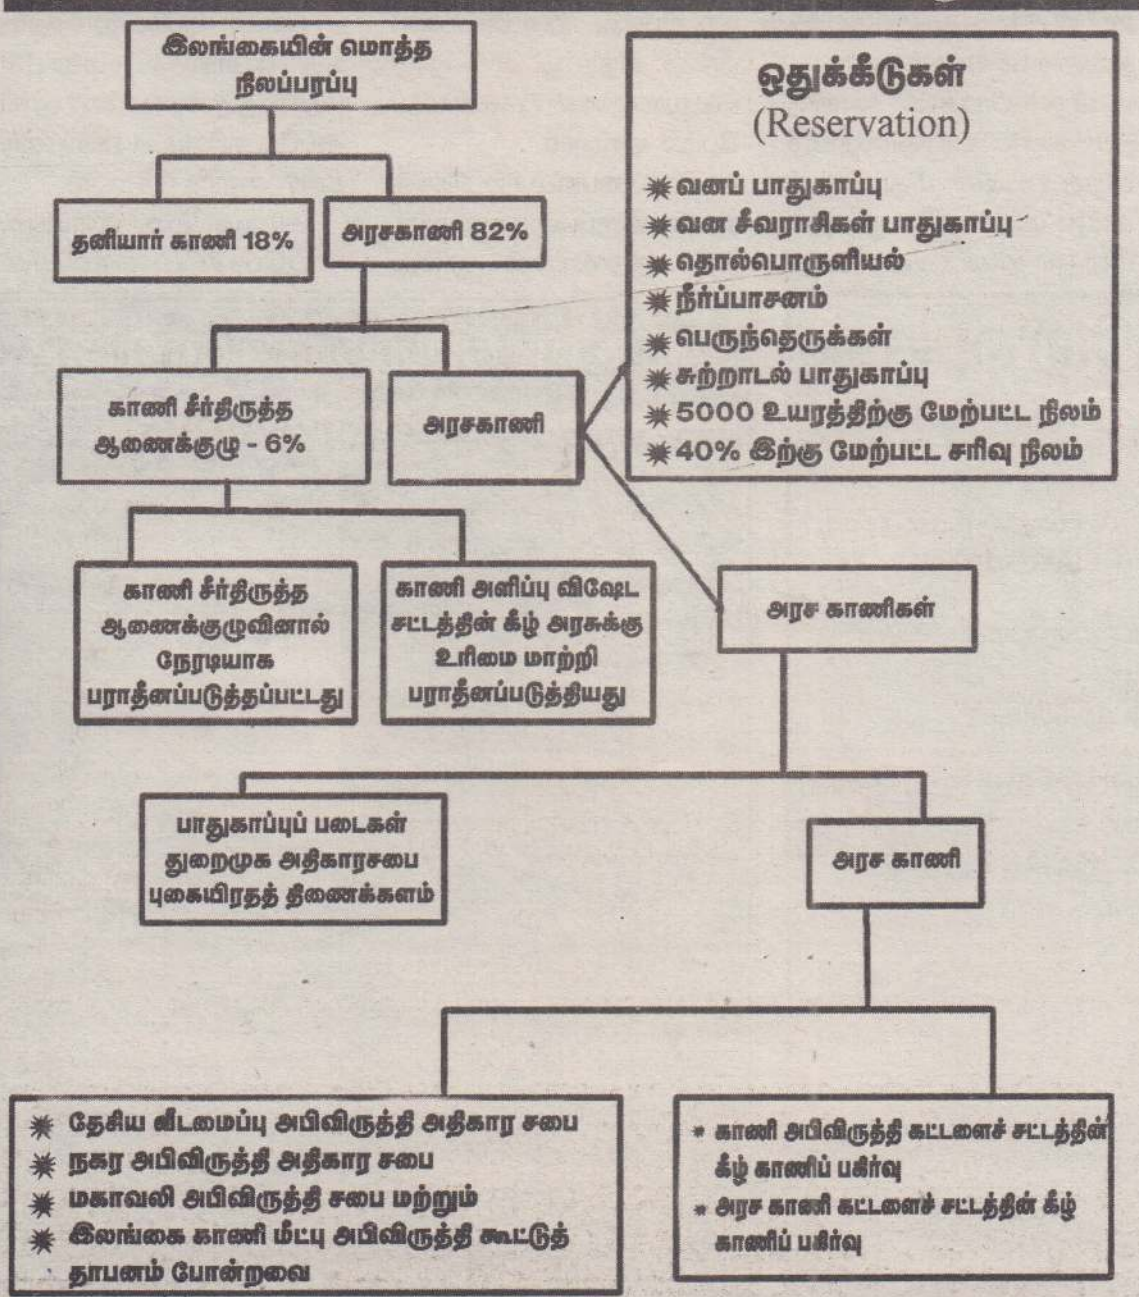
இலங்கையின் மொத்த நிலப்பரப்பு

தனியார் காணி 18%

அரசகாணி 82%

ஒதுக்கீடுகள்
(Reservation)

✳ வனப் பாதுகாப்பு
✳ வன சீவராசிகள் பாதுகாப்பு
✳ தொல்பொருளியல்
✳ நீர்ப்பாசனம்
✳ பெருந்தெருக்கள்
✳ சுற்றாடல் பாதுகாப்பு
✳ 5000 உயரத்திற்கு மேற்பட்ட நிலம்
✳ 40% இற்கு மேற்பட்ட சரிவு நிலம்

காணி சீர்திருத்த ஆணைக்குழு - 6%

அரசகாணி

காணி சீர்திருத்த ஆணைக்குழுவினால் நேரடியாக பராதீனப்படுத்தப்பட்டது

காணி அளிப்பு விஷேட சட்டத்தின் கீழ் அரசுக்கு உரிமை மாற்றி பராதீனப்படுத்தியது

அரச காணிகள்

பாதுகாப்புப் படைகள்
துறைமுக அதிகாரசபை
புகையிரதத் திணைக்களம்

அரச காணி

✳ தேசிய வீடமைப்பு அபிவிருத்தி அதிகார சபை
✳ நகர அபிவிருத்தி அதிகார சபை
✳ மகாவலி அபிவிருத்தி சபை மற்றும்
✳ இலங்கை காணி மீட்பு அபிவிருத்தி கூட்டுத் தாபனம் போன்றவை

* காணி அபிவிருத்தி கட்டளைச் சட்டத்தின் கீழ் காணிப் பகிர்வு
* அரச காணி கட்டளைச் சட்டத்தின் கீழ் காணிப் பகிர்வு